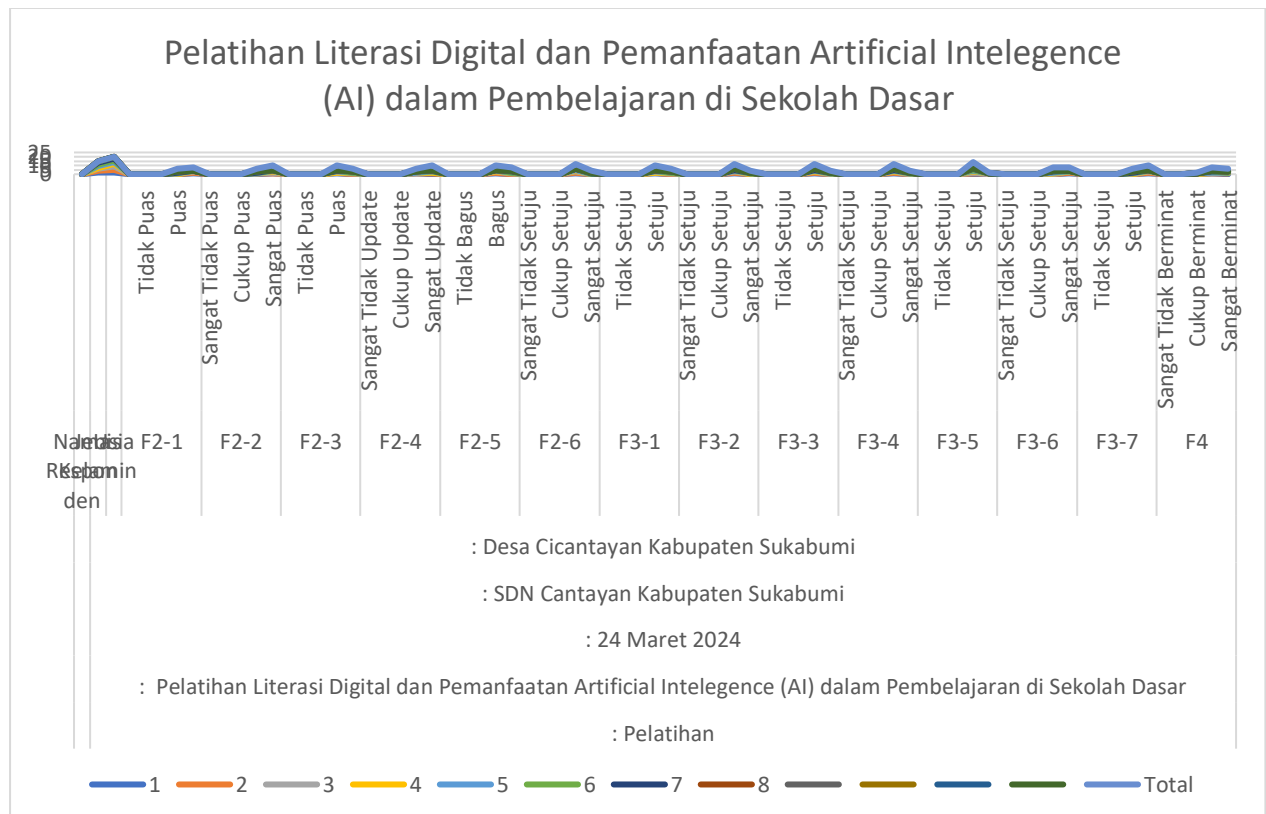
Pelatihan Literasi Digital dan Pemanfaatan Artificial Intelegence (AI) dalam Pembelajaran di Sekolah Dasar

25
20
15
10
5
0

Tidak Puas
Puas
Sangat Tidak Puas
Cukup Puas
Sangat Puas
Tidak Puas
Puas
Sangat Tidak Update
Cukup Update
Sangat Update
Tidak Bagus
Bagus
Sangat Tidak Setuju
Cukup Setuju
Sangat Setuju
Tidak Setuju
Setuju
Sangat Tidak Setuju
Cukup Setuju
Sangat Setuju
Tidak Setuju
Setuju
Sangat Tidak Setuju
Cukup Setuju
Sangat Setuju
Tidak Setuju
Setuju
Sangat Tidak Setuju
Cukup Setuju
Sangat Setuju
Tidak Setuju
Setuju
Sangat Tidak Berminat
Cukup Berminat
Sangat Berminat

Nama Responden
Usia
Jenis Kelamin
F2-1
F2-2
F2-3
F2-4
F2-5
F2-6
F3-1
F3-2
F3-3
F3-4
F3-5
F3-6
F3-7
F4

: Desa Cicantayan Kabupaten Sukabumi

: SDN Cantayan Kabupaten Sukabumi

: 24 Maret 2024

: Pelatihan Literasi Digital dan Pemanfaatan Artificial Intelegence (AI) dalam Pembelajaran di Sekolah Dasar

: Pelatihan

1 2 3 4 5 6 7 8 Total